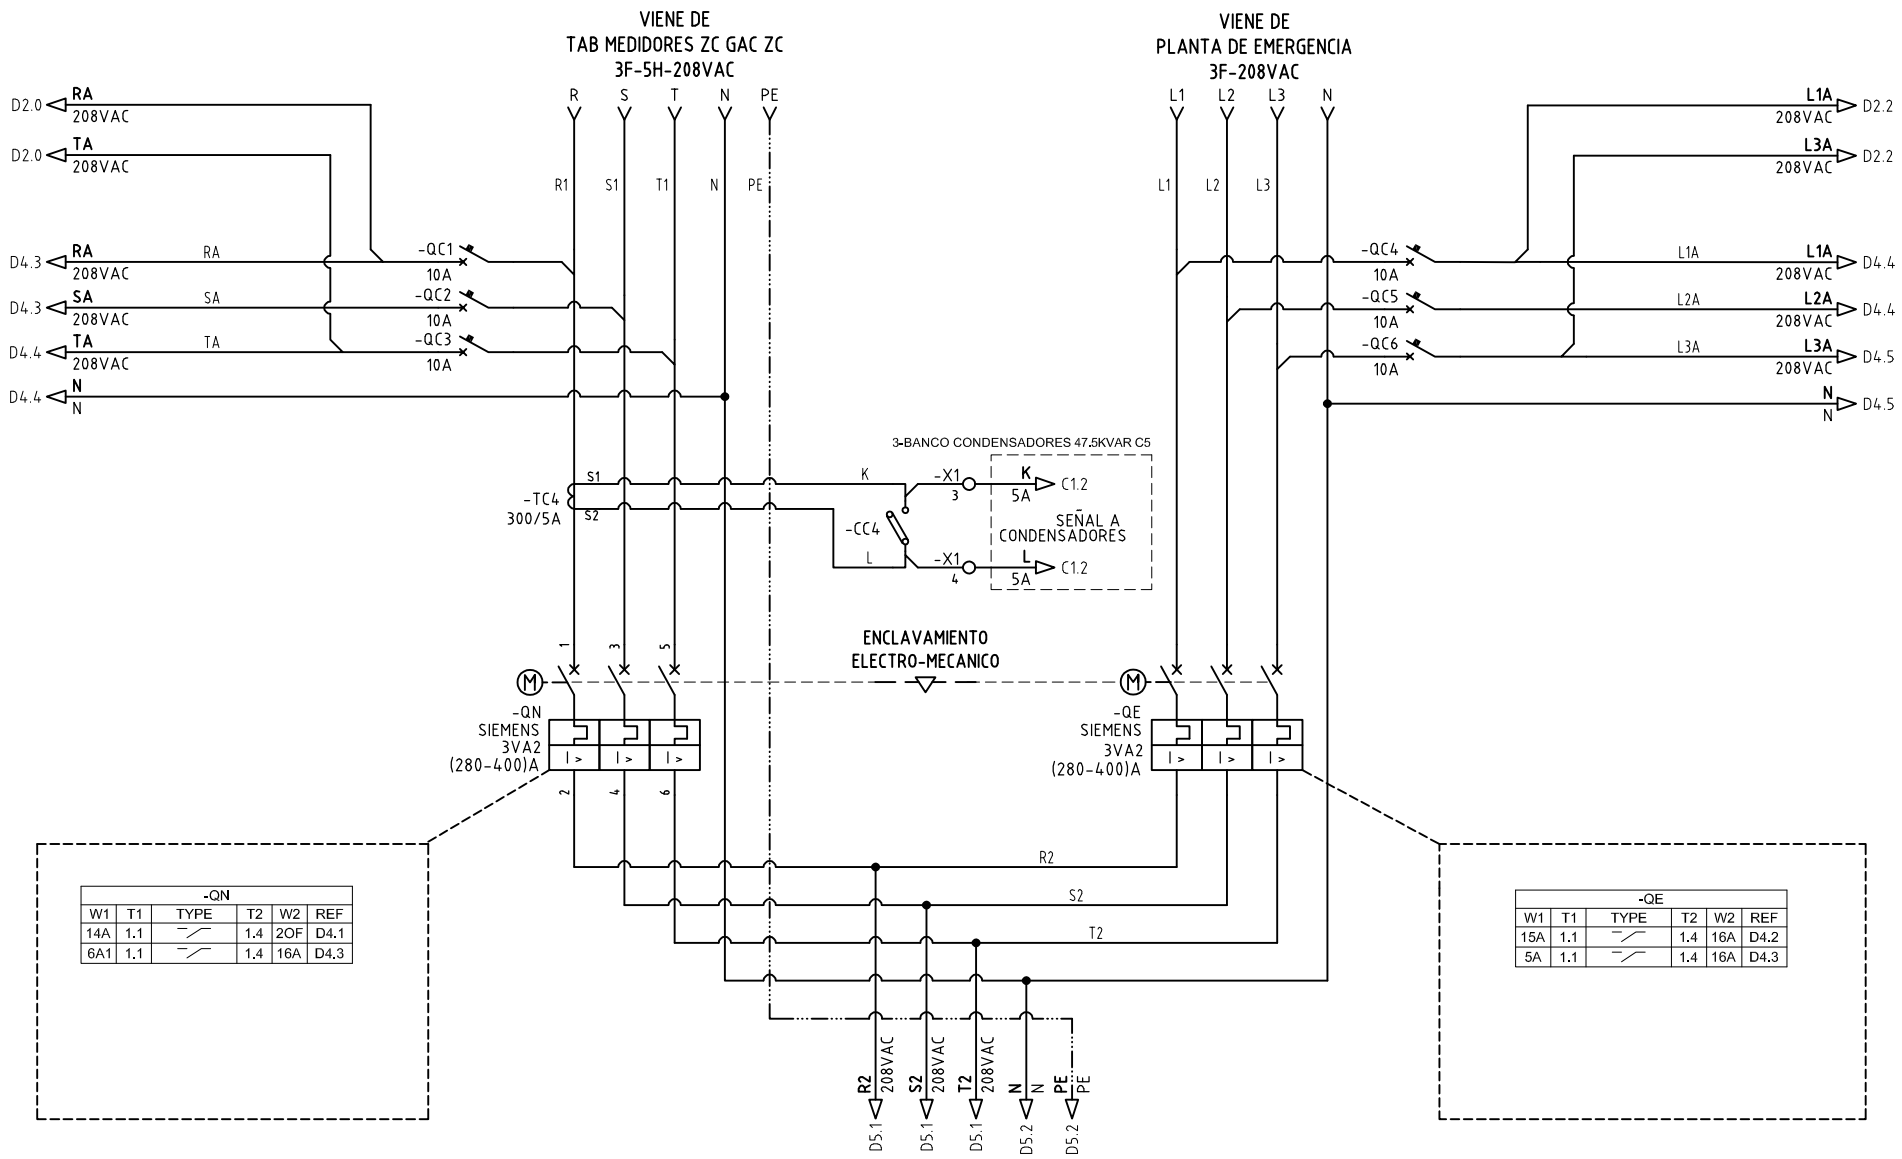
VIENE DE
TAB MEDIDORES ZC GAC ZC
3F-5H-208VAC

VIENE DE
PLANTA DE EMERGENCIA
3F-208VAC

R S T N PE
R1 S1 T1 N PE

L1 L2 L3 N
L1 L2 L3

D2.0 RA 208VAC
D2.0 TA 208VAC
D4.3 RA 208VAC RA -QC1 10A
D4.3 SA 208VAC SA -QC2 10A
D4.4 TA 208VAC TA -QC3 10A
D4.4 N N

-QC4 10A L1A L1A 208VAC D4.4
-QC5 10A L2A L2A 208VAC D4.4
-QC6 10A L3A L3A 208VAC D4.5
L1A 208VAC D2.2
L3A 208VAC D2.2
N N D4.5

3-BANCO CONDENSADORES 47.5KVAR C5
-TC4 300/5A S1 S2
K -X1 3 K 5A C1.2
-CC4
L -X1 4 L 5A C1.2
SEÑAL A CONDENSADORES

ENCLAVAMIENTO
ELECTRO-MECANICO

1 3 5
-QN
SIEMENS
3VA2
(280-400)A
I > I > I >
2 4 6

-QE
SIEMENS
3VA2
(280-400)A
I > I > I >

R2
S2
T2

R2 208VAC D5.1
S2 208VAC D5.1
T2 208VAC D5.1
N N D5.2
PE PE D5.2

| -QN | | | | | |
|---|---|---|---|---|---|
| W1 | T1 | TYPE | T2 | W2 | REF |
| 14A | 1.1 | | 1.4 | 2OF | D4.1 |
| 6A1 | 1.1 | | 1.4 | 16A | D4.3 |

| -QE | | | | | |
|---|---|---|---|---|---|
| W1 | T1 | TYPE | T2 | W2 | REF |
| 15A | 1.1 | | 1.4 | 16A | D4.2 |
| 5A | 1.1 | | 1.4 | 16A | D4.3 |